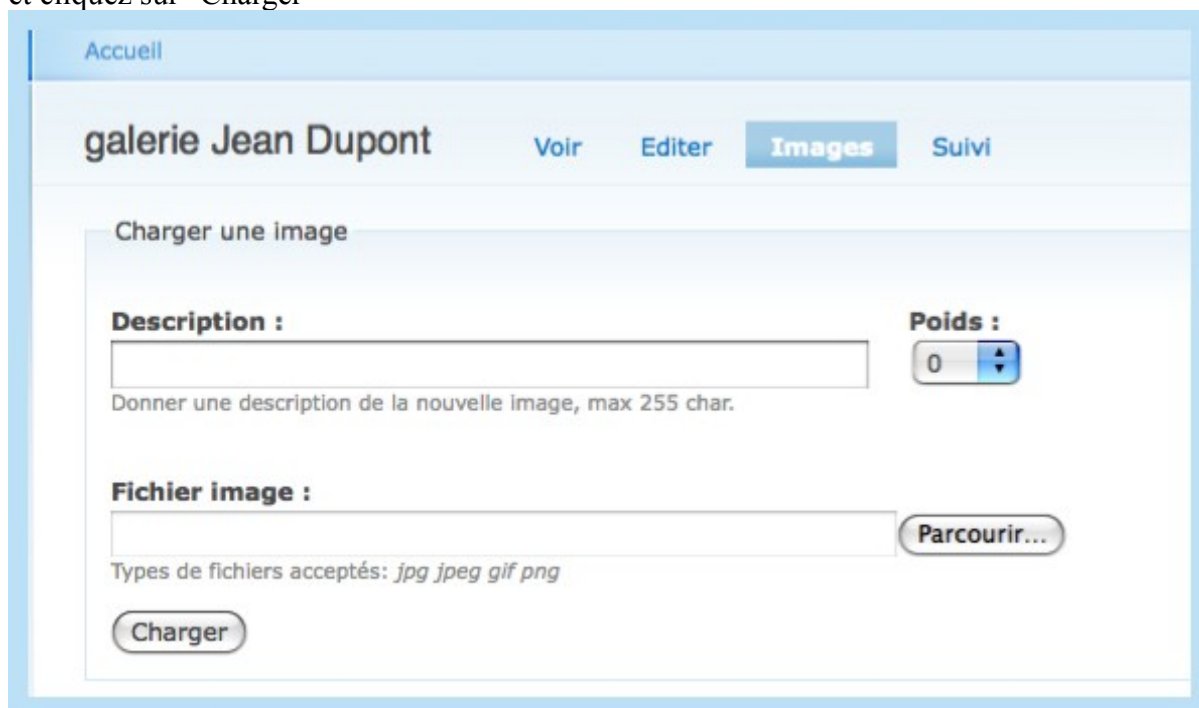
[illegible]

Accueil

galerie Jean Dupont

Voir Editer Images Suivi

Charger une image

Description :

Donner une description de la nouvelle image, max 255 char.

Poids :

0

Fichier image :

Parcourir...

Types de fichiers acceptés: *jpg jpeg gif png*

Charger